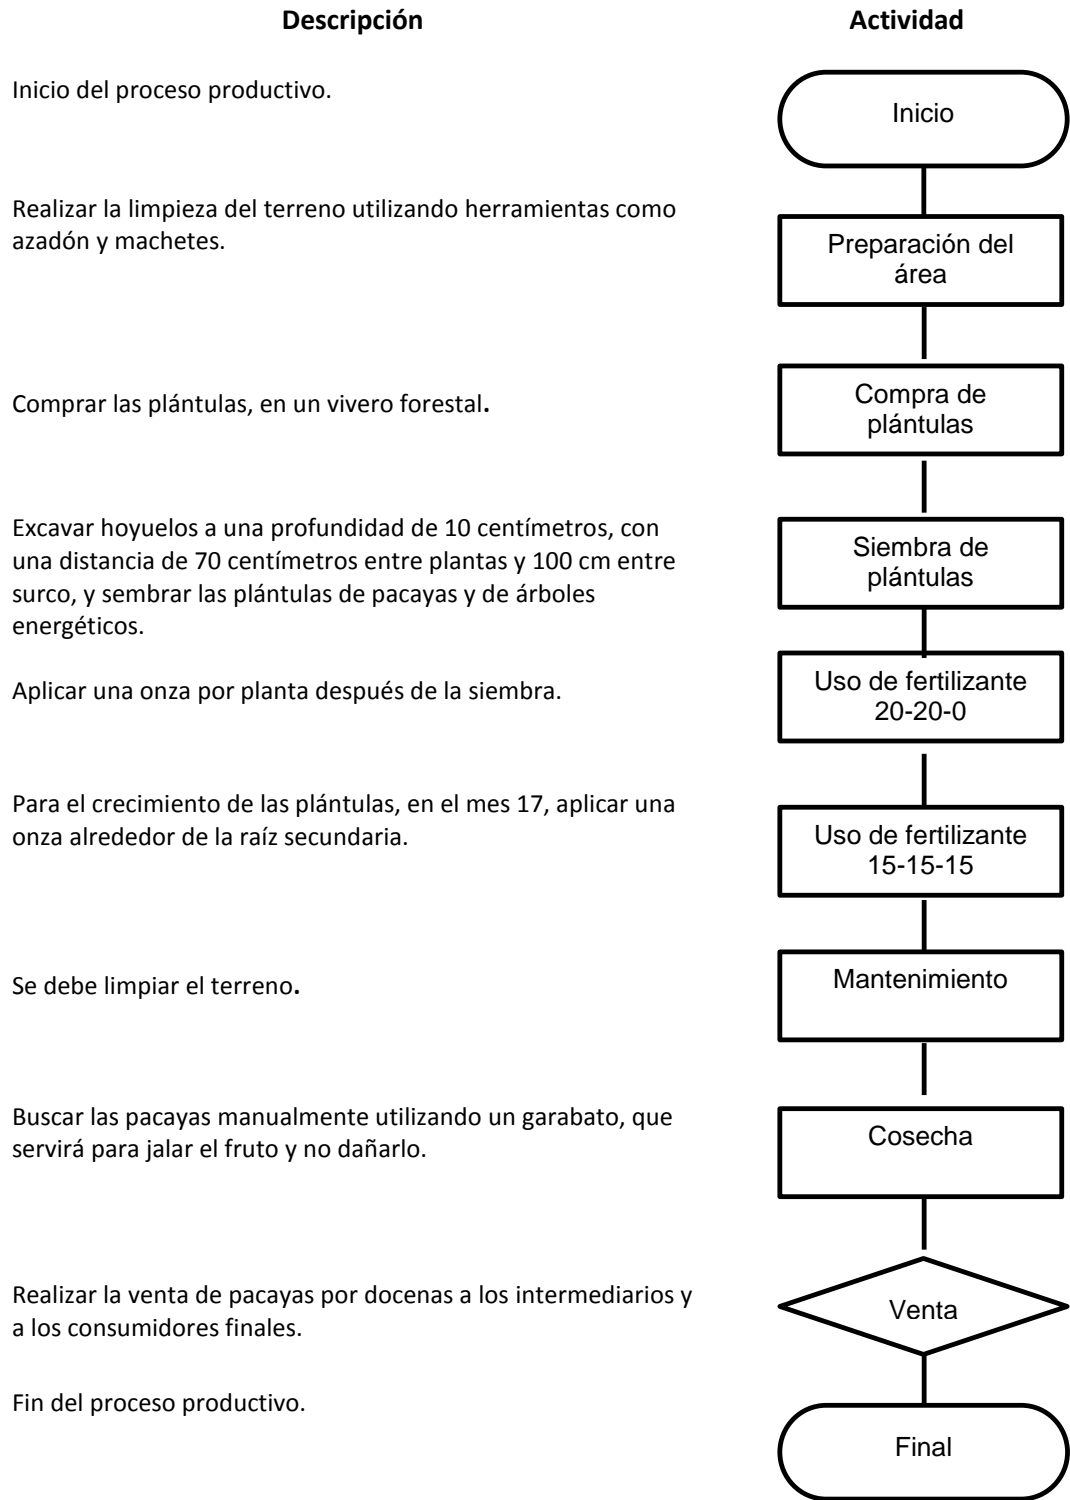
| Descripción | Actividad |
|---|---|
| Inicio del proceso productivo. | Inicio |
| Realizar la limpieza del terreno utilizando herramientas como azadón y machetes. | Preparación del área |
| Comprar las plántulas, en un vivero forestal. | Compra de plántulas |
| Excavar hoyuelos a una profundidad de 10 centímetros, con una distancia de 70 centímetros entre plantas y 100 cm entre surco, y sembrar las plántulas de pacayas y de árboles energéticos. | Siembra de plántulas |
| Aplicar una onza por planta después de la siembra. | Uso de fertilizante 20-20-0 |
| Para el crecimiento de las plántulas, en el mes 17, aplicar una onza alrededor de la raíz secundaria. | Uso de fertilizante 15-15-15 |
| Se debe limpiar el terreno. | Mantenimiento |
| Buscar las pacayas manualmente utilizando un garabato, que servirá para jalar el fruto y no dañarlo. | Cosecha |
| Realizar la venta de pacayas por docenas a los intermediarios y a los consumidores finales. | Venta |
| Fin del proceso productivo. | Final |